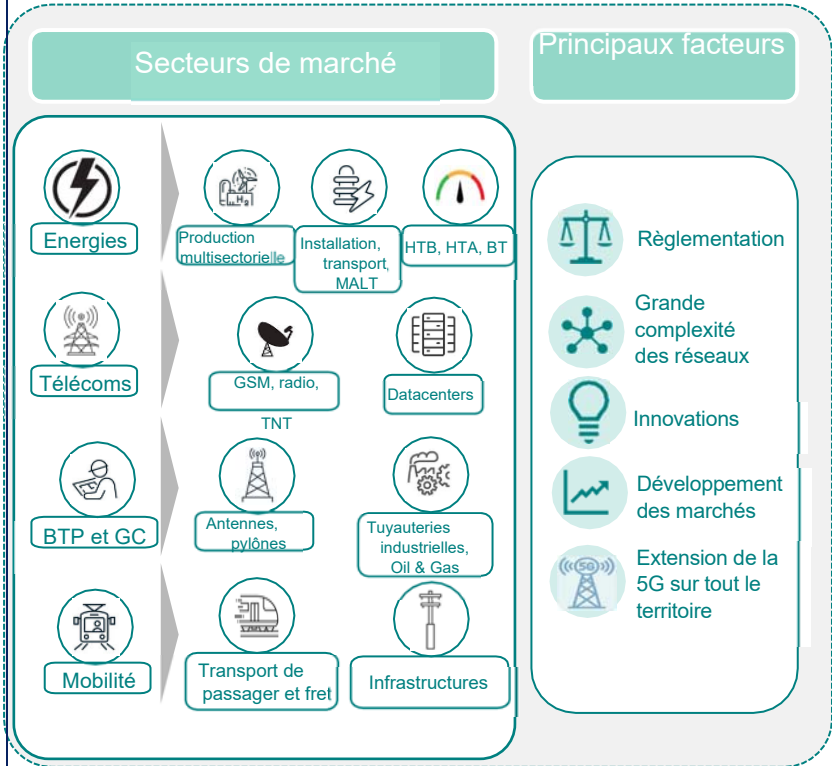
Secteurs de marché

Principaux facteurs

Energies

Production multisectorielle

Installation, transport, MALT

HTB, HTA, BT

Télécoms

GSM, radio, TNT

Datacenters

BTP et GC

Antennes, pylônes

Tuyauteries industrielles, Oil & Gas

Mobilité

Transport de passager et fret

Infrastructures

Règlementation

Grande complexité des réseaux

Innovations

Développement des marchés

Extension de la 5G sur tout le territoire